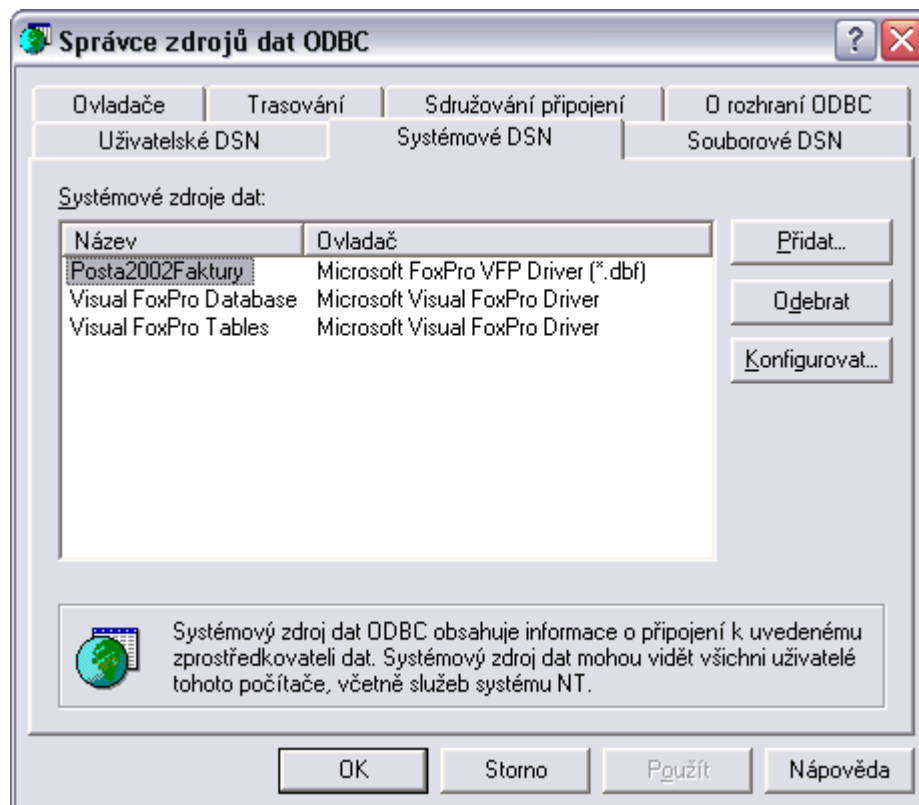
Správce zdrojů dat ODBC

?

Ovladače | Trasování | Sdružování připojení | O rozhraní ODBC
Uživatelské DSN | Systémové DSN | Souborové DSN

Systémové zdroje dat:

| Název | Ovladač |
|---|---|
| Posta2002Faktury | Microsoft FoxPro VFP Driver (*.dbf) |
| Visual FoxPro Database | Microsoft Visual FoxPro Driver |
| Visual FoxPro Tables | Microsoft Visual FoxPro Driver |

Přidat...
Odebrat
Konfigurovat...

Systémový zdroj dat ODBC obsahuje informace o připojení k uvedenému zprostředkovateli dat. Systémový zdroj dat mohou vidět všichni uživatelé tohoto počítače, včetně služeb systému NT.

OK
Storno
Použít
Nápověda